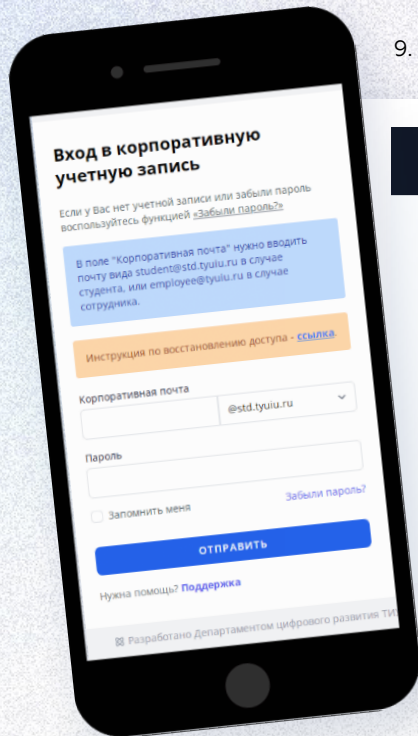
9.

Вход в корпоративную учетную запись

Если у Вас нет учетной записи или забыли пароль воспользуйтесь функцией «Забыли пароль?»

В поле "Корпоративная почта" нужно вводить почту вида student@std.tyuiu.ru в случае студента, или employee@tyuiu.ru в случае сотрудника.

Инструкция по восстановлению доступа - ссылка.

Корпоративная почта

@std.tyuiu.ru

Пароль

Запомнить меня

Забыли пароль?

ОТПРАВИТЬ

Нужна помощь? Поддержка

Разработано Департаментом цифрового развития ТИ